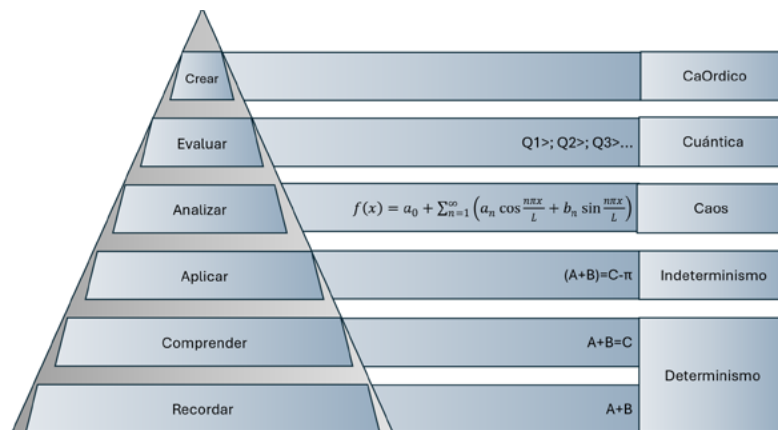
Crear

CaOrdico

Evaluar

Q1>; Q2>; Q3>...

Cuántica

Analizar

$f(x) = a_0 + \sum_{n=1}^{\infty} \left( a_n \cos \frac{n\pi x}{L} + b_n \sin \frac{n\pi x}{L} \right)$

Caos

Aplicar

(A+B)=C-π

Indeterminismo

Comprender

A+B=C

Determinismo

Recordar

A+B